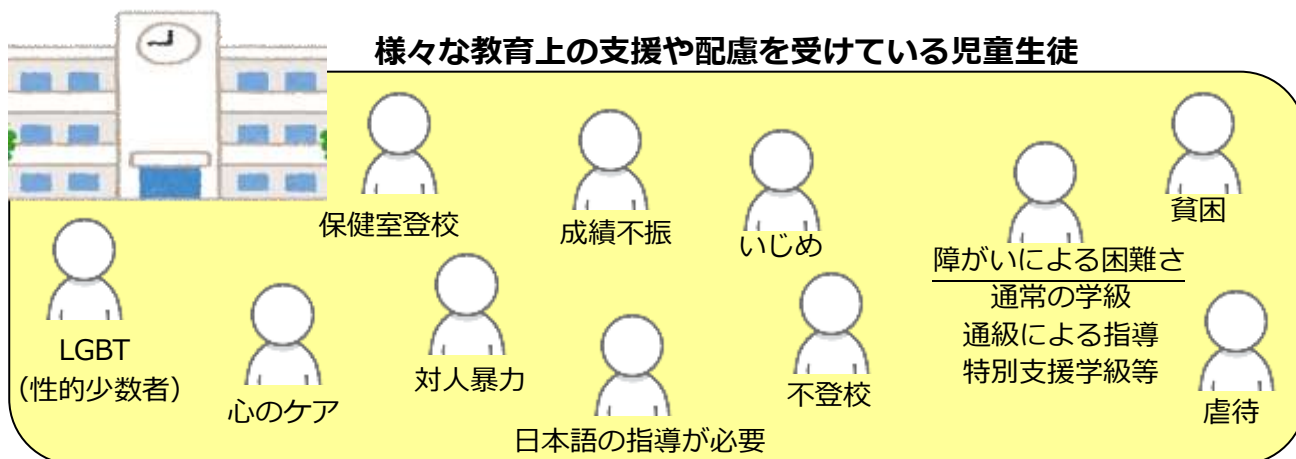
様々な教育上の支援や配慮を受けている児童生徒

保健室登校

成績不振

いじめ

貧困

障がいによる困難さ
通常の学級
通級による指導
特別支援学級等

LGBT
(性的少数者)

心のケア

対人暴力

日本語の指導が必要

不登校

虐待